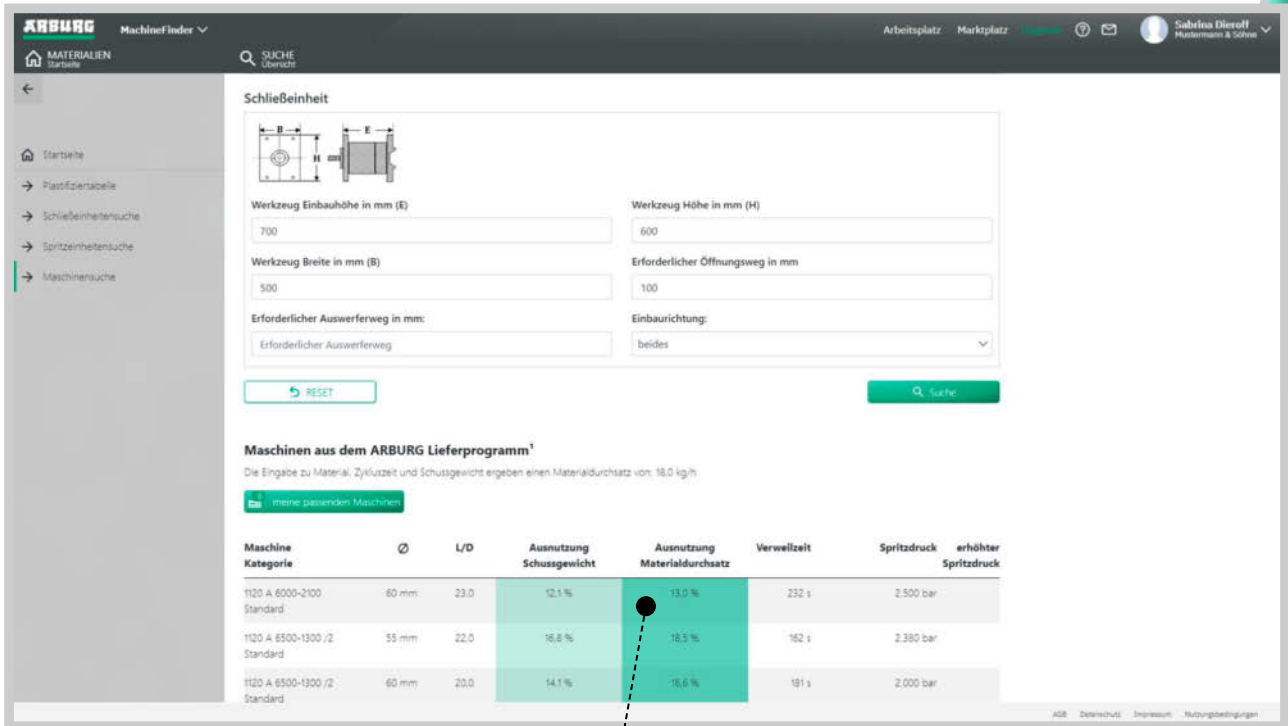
ARBURG MachineFinder

MATERIALIEN Startseite

SUCHE Übersicht

Arbeitsplatz Marktplatz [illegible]

Sabrina Dieroff Mustermann & Söhne

Startseite
Plastifiziertabelle
Schließeinheitensuche
Spritzeinheitensuche
Maschinensuche

Schließeinheit

B E H

Werkzeug Einbauhöhe in mm (E)
700

Werkzeug Höhe in mm (H)
600

Werkzeug Breite in mm (B)
500

Erforderlicher Öffnungsweg in mm
100

Erforderlicher Auswerferweg in mm:
Erforderlicher Auswerferweg

Einbaurichtung:
beides

RESET

Suche

Maschinen aus dem ARBURG Lieferprogramm¹

Die Eingabe zu Material, Zykluszeit und Schussgewicht ergeben einen Materialdurchsatz von: 18,0 kg/h

meine passenden Maschinen

| Maschine Kategorie | Ø | L/D | Ausnutzung Schussgewicht | Ausnutzung Materialdurchsatz | Verweilzeit | Spritzdruck | erhöhter Spritzdruck |
|---|---|---|---|---|---|---|---|
| 1120 A 6000-2100 Standard | 60 mm | 23,0 | 12,1 % | 13,0 % | 232 s | 2.500 bar | |
| 1120 A 6500-1300 /2 Standard | 55 mm | 22,0 | 16,8 % | 18,5 % | 162 s | 2.380 bar | |
| 1120 A 6500-1300 /2 Standard | 60 mm | 20,0 | 14,1 % | 18,6 % | 181 s | 2.000 bar | |

AGB Datenschutz Impressum Nutzungsbedingungen